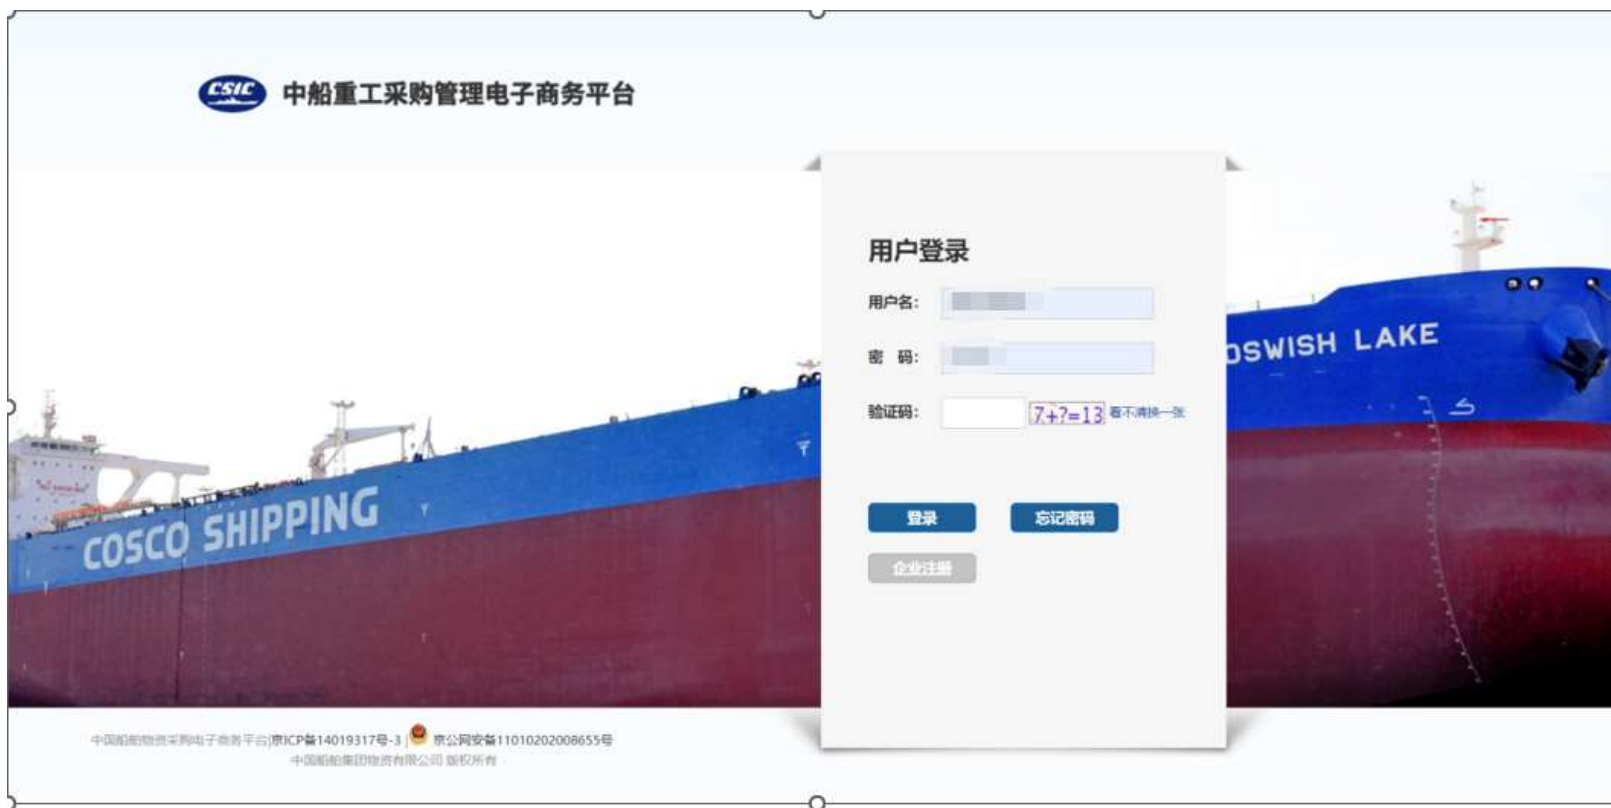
CSIC 中船重工采购管理电子商务平台

用户登录

用户名:

密 码:

验证码: 7+?=13 看不清换一张

登录 忘记密码

企业注册

COSCO SHIPPING

OSWISH LAKE

中国船舶物资采购电子商务平台|京ICP备14019317号-3 | 京公网安备11010202008655号
中国船舶集团物资有限公司 版权所有